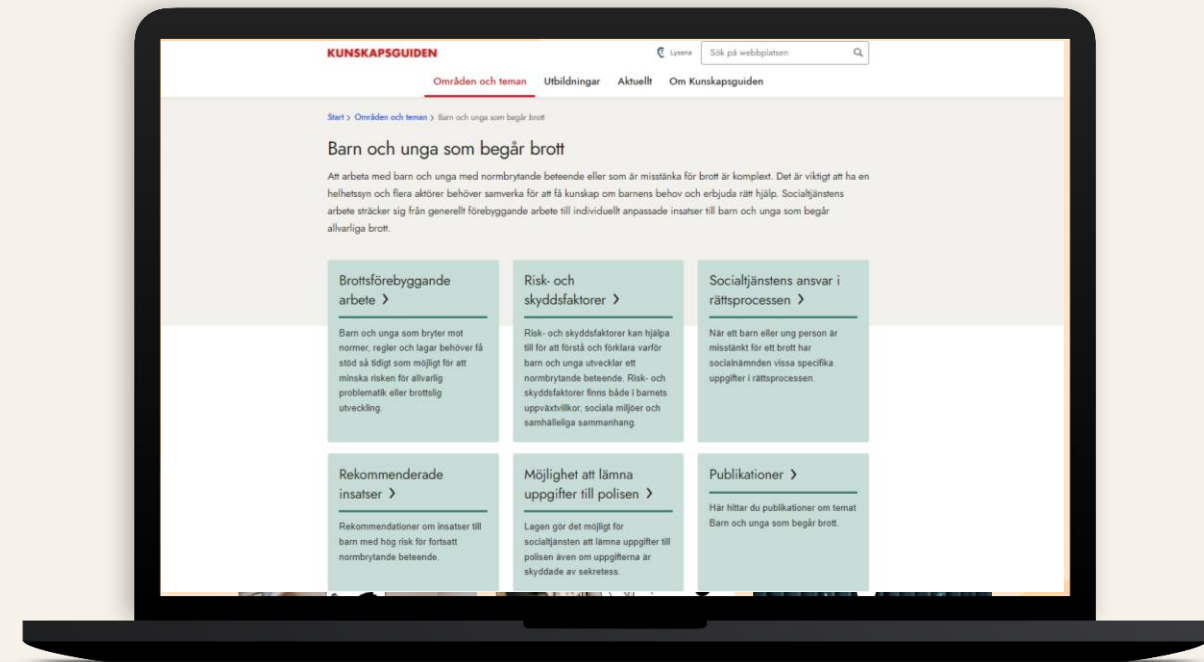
KUNSKAPSGUIDEN

Lyssna

Sök på webbplatsen

Områden och teman Utbildningar Aktuellt Om Kunskapsguiden

Start > Områden och teman > Barn och unga som begår brott

Barn och unga som begår brott

Att arbeta med barn och unga med normbrytande beteende eller som är misstänka för brott är komplext. Det är viktigt att ha en helhetssyn och flera aktörer behöver samverka för att få kunskap om barnens behov och erbjuda rätt hjälp. Socialtjänstens arbete sträcker sig från generellt förebyggande arbete till individuellt anpassade insatser till barn och unga som begår allvarliga brott.

Brottsförebyggande arbete >

Barn och unga som bryter mot normer, regler och lagar behöver få stöd så tidigt som möjligt för att minska risken för allvarlig problematik eller brottslig utveckling.

Risk- och skyddsfaktorer >

Risk- och skyddsfaktorer kan hjälpa till för att förstå och förklara varför barn och unga utvecklar ett normbrytande beteende. Risk- och skyddsfaktorer finns både i barnets uppväxtvillkor, sociala miljöer och samhälleliga sammanhang.

Socialtjänstens ansvar i rättsprocessen >

När ett barn eller ung person är misstänkt för ett brott har socialnämnden vissa specifika uppgifter i rättsprocessen.

Rekommenderade insatser >

Rekommendationer om insatser till barn med hög risk för fortsatt normbrytande beteende.

Möjlighet att lämna uppgifter till polisen >

Lagen gör det möjligt för socialtjänsten att lämna uppgifter till polisen även om uppgifterna är skyddade av sekretess.

Publikationer >

Här hittar du publikationer om temat Barn och unga som begår brott.